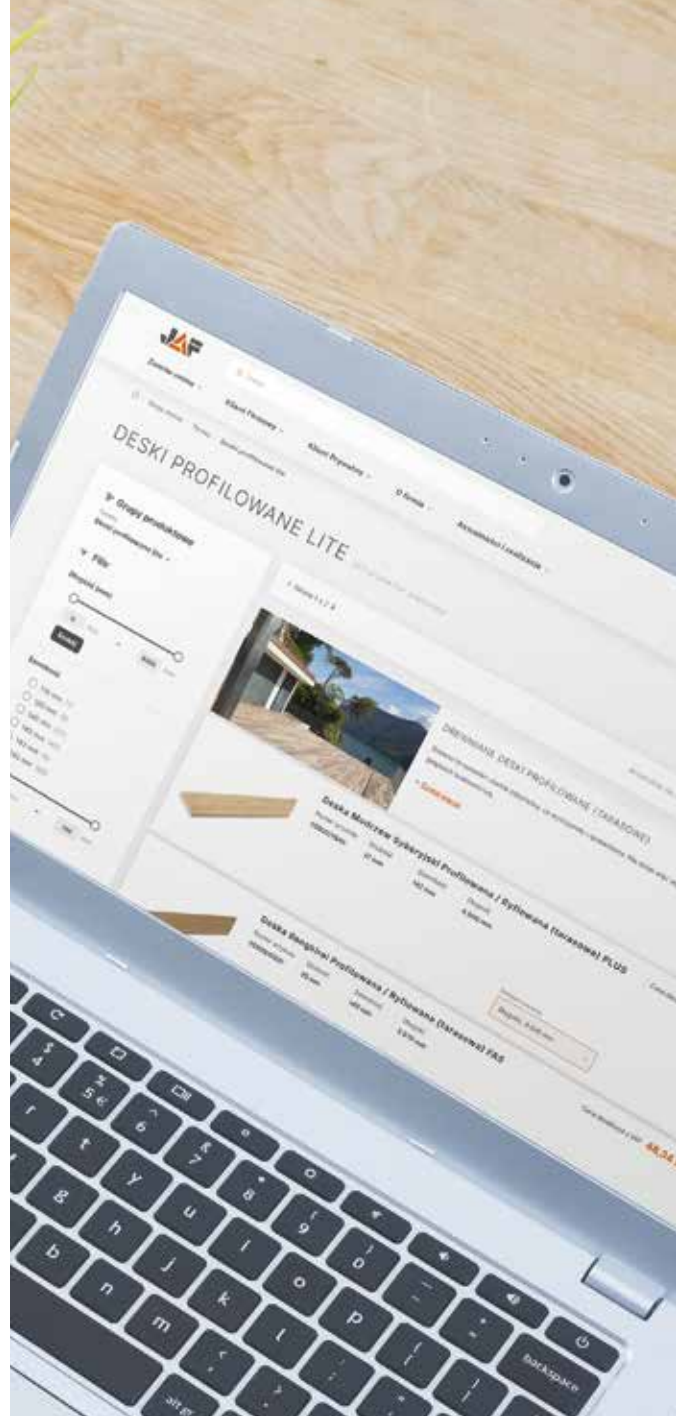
JAF

Klient Firmowy

Klient Prywatny

O firmie

Aktualności i realizacje

DESKI PROFILOWANE LITE

Grupy produktowe

Filtr

Szukaj

DREWNIANE DESKI PROFILOWANE (TARASOWE)

Deska Modrzew Syberyjski Profilowana / Ryflowana (tarasowa) PLUS

Deska Bangkirai Profilowana / Ryflowana (tarasowa) FAS

Backspace